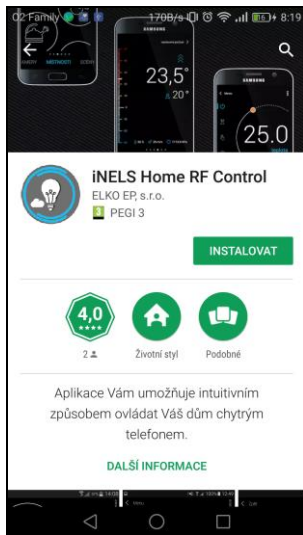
O2 Family 170B/s 8:19

23,5°
20°
25.0

iNELS Home RF Control
ELKO EP, s.r.o.
PEGI 3

INSTALOVAT

4,0
★★★★
2
Životní styl
Podobné

Aplikace Vám umožňuje intuitivním způsobem ovládat Váš dům chytrým telefonem.

DALŠÍ INFORMACE